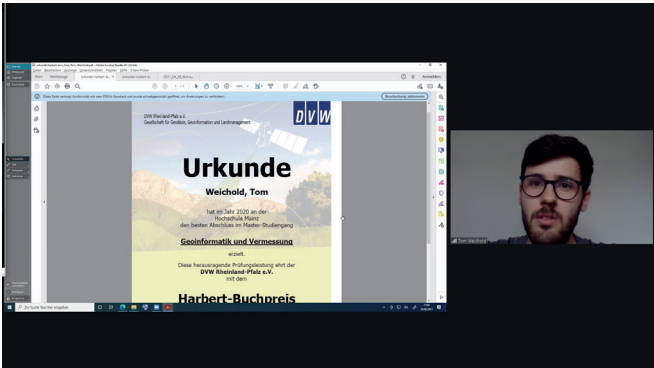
DVW Rheinland-Pfalz e.V.
Gesellschaft für Geodäsie, Geoinformation und Landmanagement

DVW

Urkunde

Weichold, Tom

hat im Jahr 2020 an der Hochschule Mainz den besten Abschluss im Master-Studiengang

Geoinformatik und Vermessung

erzielt.

Diese herausragende Prüfungsleistung ehrt der DVW Rheinland-Pfalz e.V. mit dem

Harbert-Buchpreis

Zur Suche Text hier eingeben

Tom Weichold